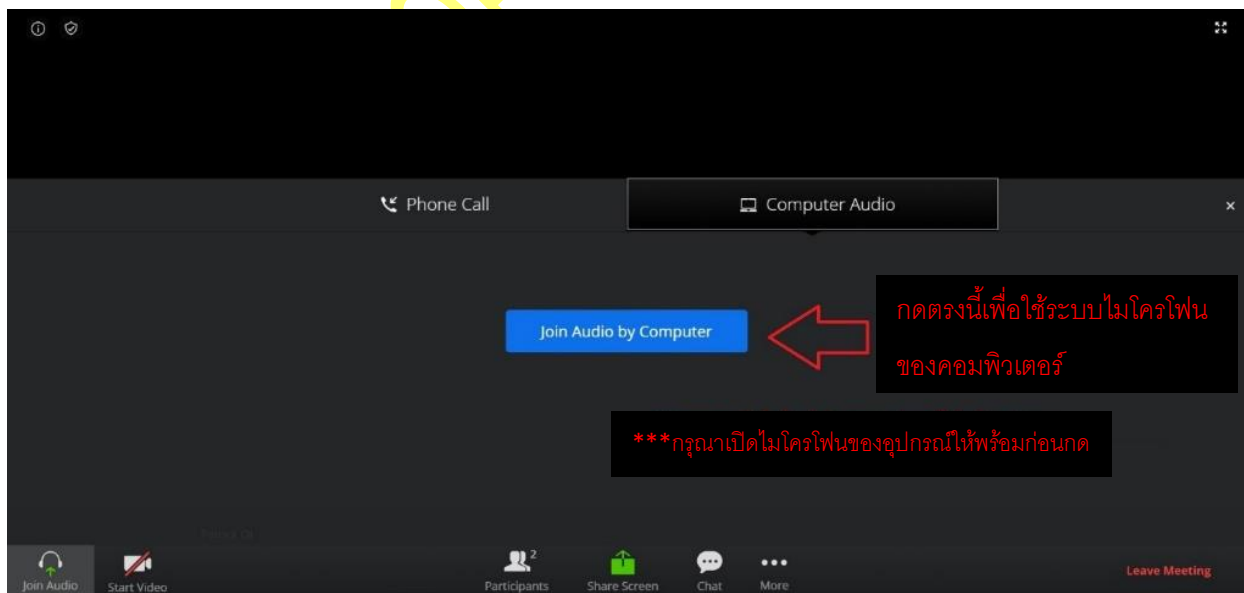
Phone Call

Computer Audio

×

Join Audio by Computer

กดตรงนี้เพื่อใช้ระบบไมโครโฟนของคอมพิวเตอร์

***กรุณาเปิดไมโครโฟนของอุปกรณ์ให้พร้อมก่อนกด

Join Audio

Start Video

Participants 2

Share Screen

Chat

More

Leave Meeting